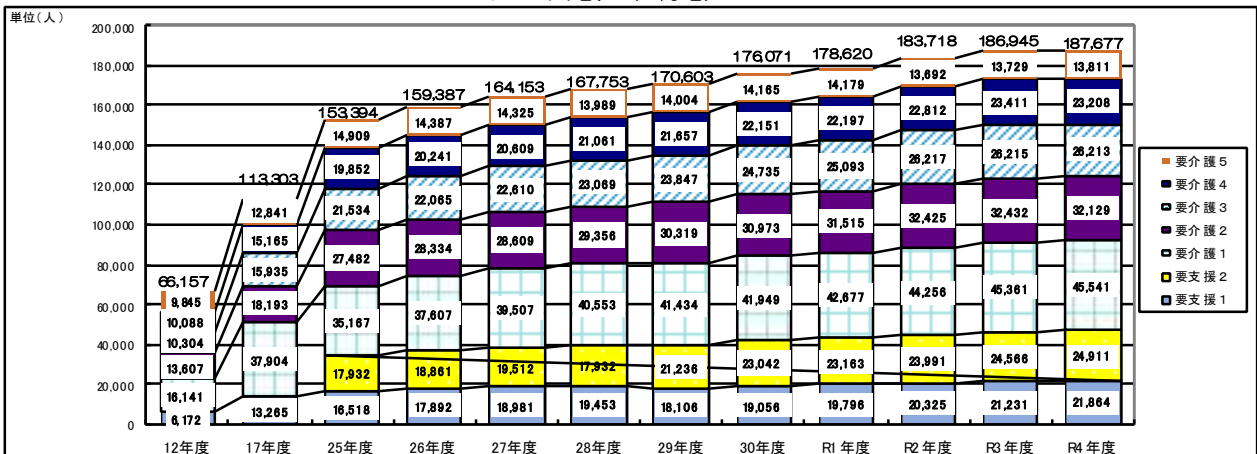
単位（人）

200,000
180,000
160,000
140,000
120,000
100,000
80,000
60,000
40,000
20,000
0

| | 12年度 | 17年度 | 25年度 | 26年度 | 27年度 | 28年度 | 29年度 | 30年度 | R1 年度 | R2 年度 | R3 年度 | R4 年度 |
|---|---|---|---|---|---|---|---|---|---|---|---|---|
| 合計 | 66,157 | 113,303 | 153,394 | 159,387 | 164,153 | 167,753 | 170,603 | 176,071 | 178,620 | 183,718 | 186,945 | 187,677 |
| 要介護5 | 9,845 | 12,841 | 14,909 | 14,387 | 14,325 | 13,989 | 14,004 | 14,165 | 14,179 | 13,692 | 13,729 | 13,811 |
| 要介護4 | 10,088 | 15,165 | 19,852 | 20,241 | 20,609 | 21,061 | 21,657 | 22,151 | 22,197 | 22,812 | 23,411 | 23,208 |
| 要介護3 | 10,304 | 15,935 | 21,534 | 22,065 | 22,610 | 23,069 | 23,847 | 24,735 | 25,093 | 26,217 | 26,215 | 26,213 |
| 要介護2 | 13,607 | 18,193 | 27,482 | 28,334 | 28,609 | 29,356 | 30,319 | 30,973 | 31,515 | 32,425 | 32,432 | 32,129 |
| 要介護1 | 16,141 | 37,904 | 35,167 | 37,607 | 39,507 | 40,553 | 41,434 | 41,949 | 42,677 | 44,256 | 45,361 | 45,541 |
| 要支援2 | | | 17,932 | 18,861 | 19,512 | 17,932 | 21,236 | 23,042 | 23,163 | 23,991 | 24,566 | 24,911 |
| 要支援1 | 6,172 | 13,265 | 16,518 | 17,892 | 18,981 | 19,453 | 18,106 | 19,056 | 19,796 | 20,325 | 21,231 | 21,864 |

要介護5
要介護4
要介護3
要介護2
要介護1
要支援2
要支援1